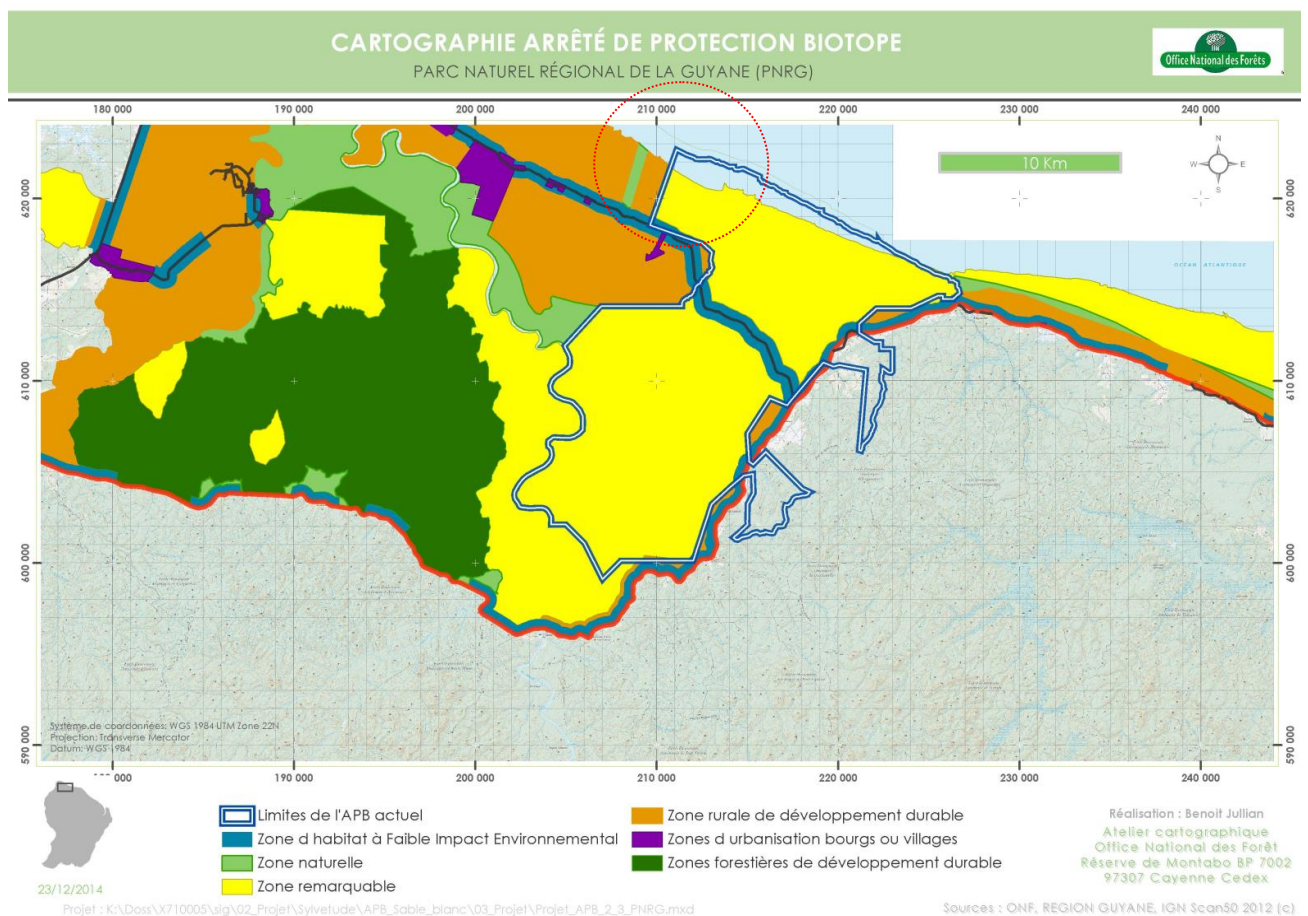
CARTOGRAPHIE ARRÊTÉ DE PROTECTION BIOTOPE
PARC NATUREL RÉGIONAL DE LA GUYANE (PNRG)

Office National des Forêts

180 000
190 000
200 000
210 000
220 000
230 000
240 000

10 Km

N
W
E
S

OCEAN ATLANTIQUE

620 000
610 000
600 000
590 000

Système de coordonnées: WGS 1984 UTM Zone 22N
Projection: Transverse Mercator
Datum: WGS 1984

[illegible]
190 000
200 000
210 000
220 000
230 000
240 000

Limites de l'APB actuel
Zone d habitat à Faible Impact Environnemental
Zone naturelle
Zone remarquable
Zone rurale de développement durable
Zones d urbanisation bourgs ou villages
Zones forestières de développement durable

Réalisation : Benoit Jullian
Atelier cartographique
Office National des Forêt
Réserve de Montabo BP 7002
97307 Cayenne Cedex

23/12/2014

Projet : K:\Doss\X710005\sig\02_Projet\Sylvetude\APB_Sable_blanc\03_Projet\Projet_APB_2_3_PNRG.mxd

Sources : ONF, REGION GUYANE, IGN Scan50 2012 (c)